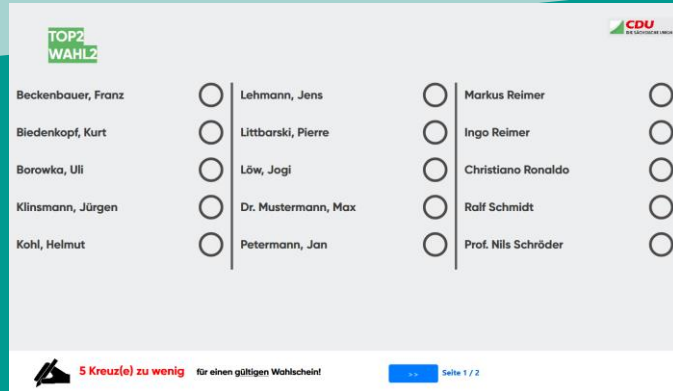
TOP2
WAHL2

CDU
DIE SÄCHSISCHE UNION

Beckenbauer, Franz
Biedenkopf, Kurt
Borowka, Uli
Klinsmann, Jürgen
Kohl, Helmut

Lehmann, Jens
Littbarski, Pierre
Löw, Jogi
Dr. Mustermann, Max
Petermann, Jan

Markus Reimer
Ingo Reimer
Christiano Ronaldo
Ralf Schmidt
Prof. Nils Schröder

5 Kreuz(e) zu wenig für einen gültigen Wahlschein!

>>

Seite 1 / 2